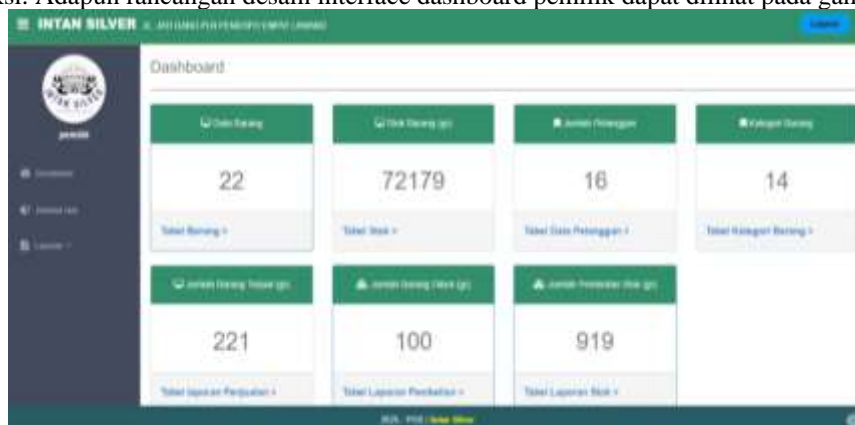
asi. Adapun rancangan desain interface dashboard pemilik dapat dilihat pada gam

≡ INTAN SILVER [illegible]

Logout

pemilik

Dashboard

Data Barang

22

Tabel Barang >

Stok Barang (gr)

72179

Tabel Stok >

Jumlah Pelanggan

16

Tabel Data Pelanggan >

Kategori Barang

14

Tabel Kategori Barang >

Jumlah Barang Terjual (gr)

221

Tabel laporan Penjualan >

Jumlah Barang Masuk (gr)

100

Tabel Laporan Pembelian >

Jumlah Pemesanan Stok (gr)

919

Tabel Laporan Stok >

2020 - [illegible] | Intan Silver